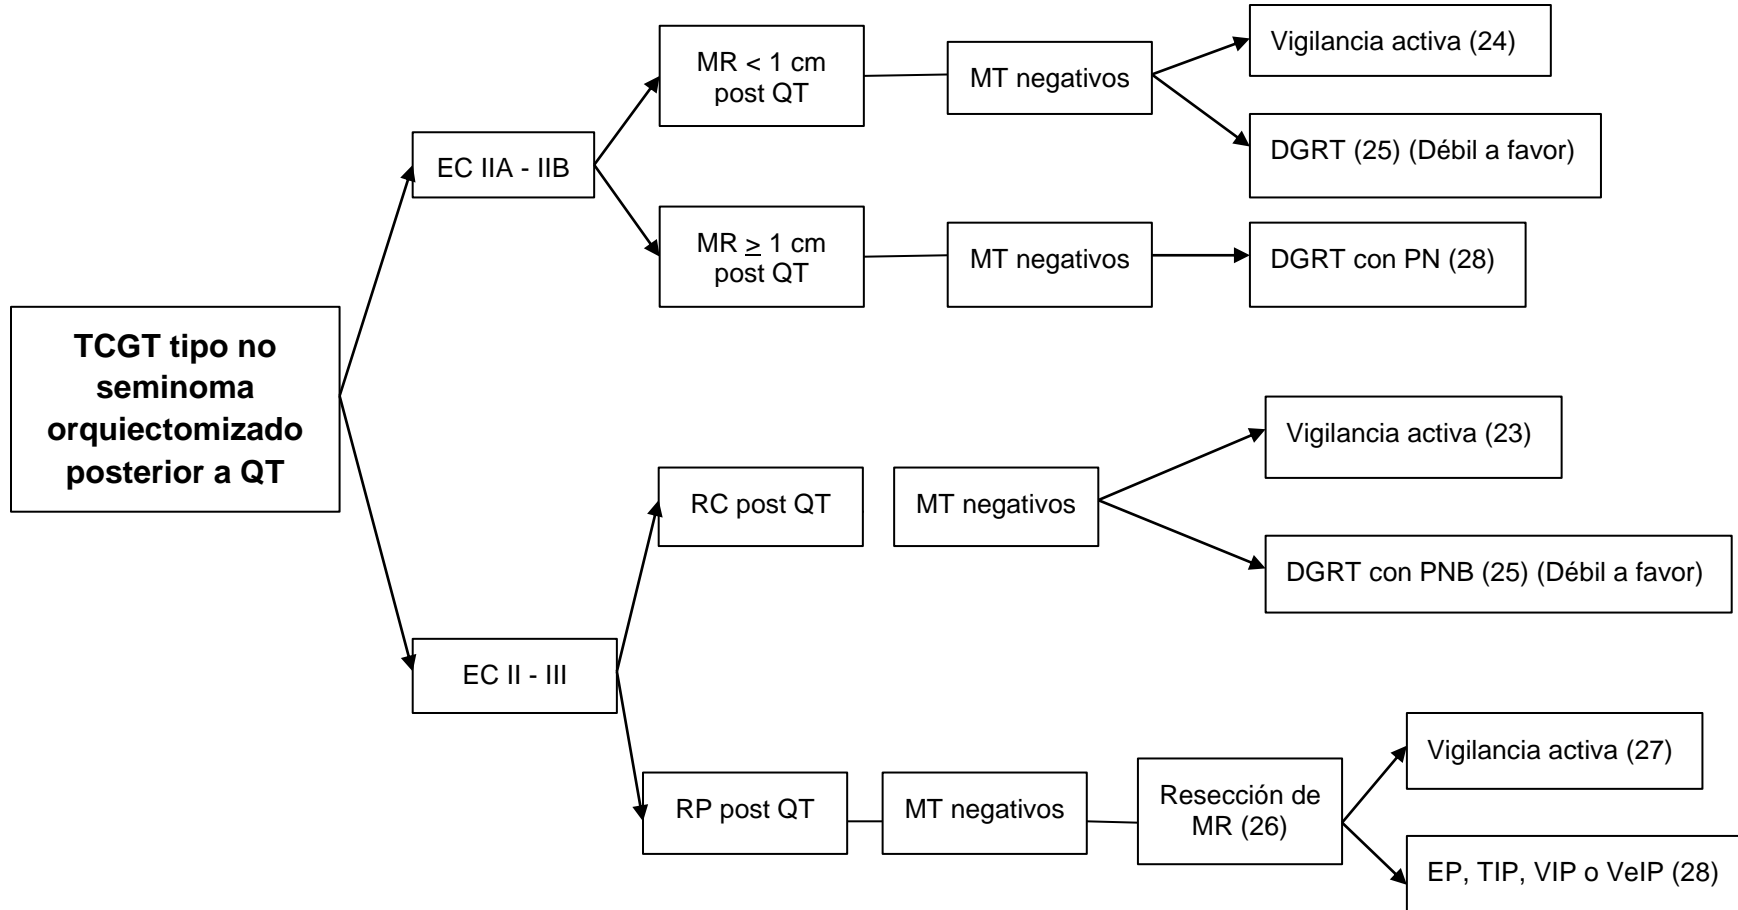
TCGT tipo no seminoma orquiectomizado posterior a QT

EC IIA - IIB

MR < 1 cm post QT

MT negativos

Vigilancia activa (24)

DGRT (25) (Débil a favor)

MR $\geq$ 1 cm post QT

MT negativos

DGRT con PN (28)

EC II - III

RC post QT

MT negativos

Vigilancia activa (23)

DGRT con PNB (25) (Débil a favor)

RP post QT

MT negativos

Resección de MR (26)

Vigilancia activa (27)

EP, TIP, VIP o VeIP (28)